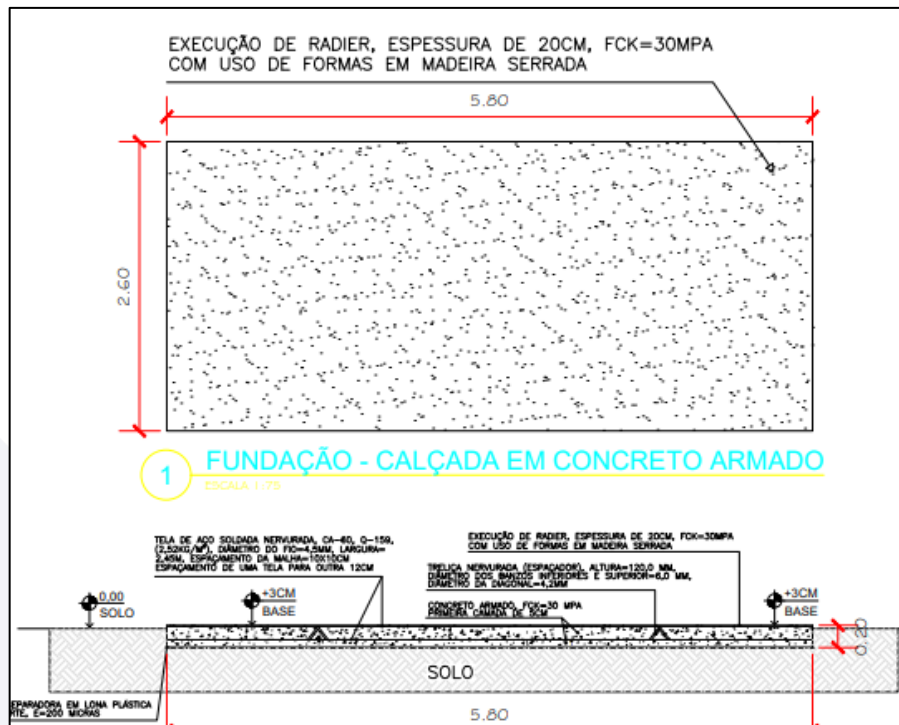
EXECUÇÃO DE RADIER, ESPESSURA DE 20CM, FCK=30MPA
COM USO DE FORMAS EM MADEIRA SERRADA

5.80

2.60

1

FUNDAÇÃO - CALÇADA EM CONCRETO ARMADO

ESCALA 1/75

TELA DE AÇO SOLDADA NERVURADA, CA-60, Q-159, (2,52KG/M²), DIÂMETRO DO FIO=4,5MM, LARGURA=2,45M, ESPAÇAMENTO DA MALHA=10X10CM ESPAÇAMENTO DE UMA TELA PARA OUTRA 12CM

EXECUÇÃO DE RADIER, ESPESSURA DE 20CM, FCK=30MPA COM USO DE FORMAS EM MADEIRA SERRADA

TRELIÇA NERVURADA (ESPAÇADOR), ALTURA=120,0 MM, DIÂMETRO DOS BANZOS INFERIORES E SUPERIOR=6,0 MM, DIÂMETRO DA DIAGONAL=4,2MM

CONCRETO ARMADO, FCK=30 MPA PRIMEIRA CAMADA DE 5CM

0,00
SOLO

+3CM
BASE

+3CM
BASE

0.20

SOLO

EPARADORA EM LONA PLÁSTICA
ITE, E=200 MICRAS

5.80